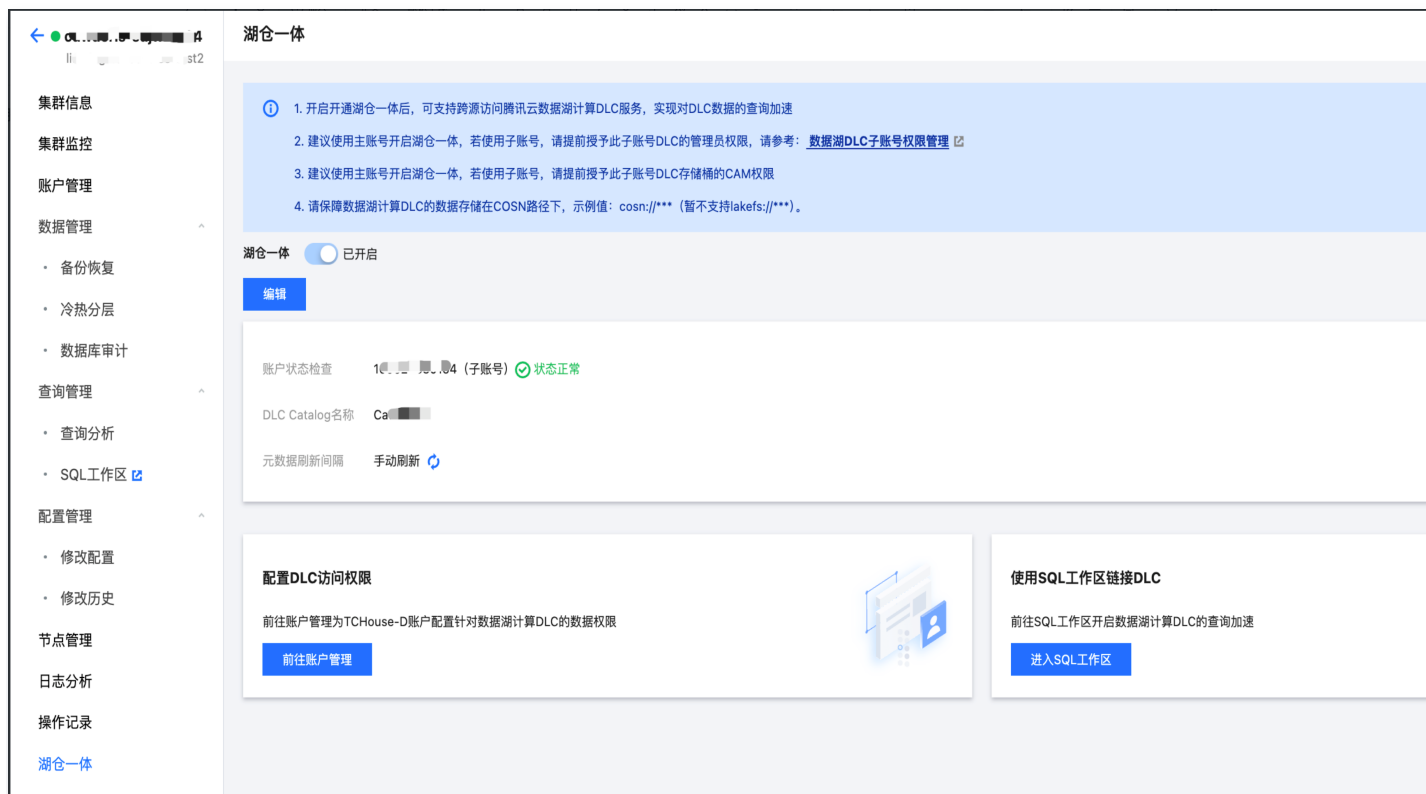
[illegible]
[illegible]st2

集群信息
集群监控
账户管理
数据管理
· 备份恢复
· 冷热分层
· 数据库审计
查询管理
· 查询分析
· SQL工作区
配置管理
· 修改配置
· 修改历史
节点管理
日志分析
操作记录
湖仓一体

湖仓一体

1. 开启开通湖仓一体后，可支持跨源访问腾讯云数据湖计算DLC服务，实现对DLC数据的查询加速
2. 建议使用主账号开启湖仓一体，若使用子账号，请提前授予此子账号DLC的管理员权限，请参考：数据湖DLC子账号权限管理
3. 建议使用主账号开启湖仓一体，若使用子账号，请提前授予此子账号DLC存储桶的CAM权限
4. 请保障数据湖计算DLC的数据存储在COSN路径下，示例值：cosn://***（暂不支持lakefs://***）。

湖仓一体 已开启

编辑

账户状态检查 1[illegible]4（子账号） 状态正常
DLC Catalog名称 Ca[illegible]
元数据刷新间隔 手动刷新

配置DLC访问权限
前往账户管理为TCHouse-D账户配置针对数据湖计算DLC的数据权限
前往账户管理

使用SQL工作区链接DLC
前往SQL工作区开启数据湖计算DLC的查询加速
进入SQL工作区